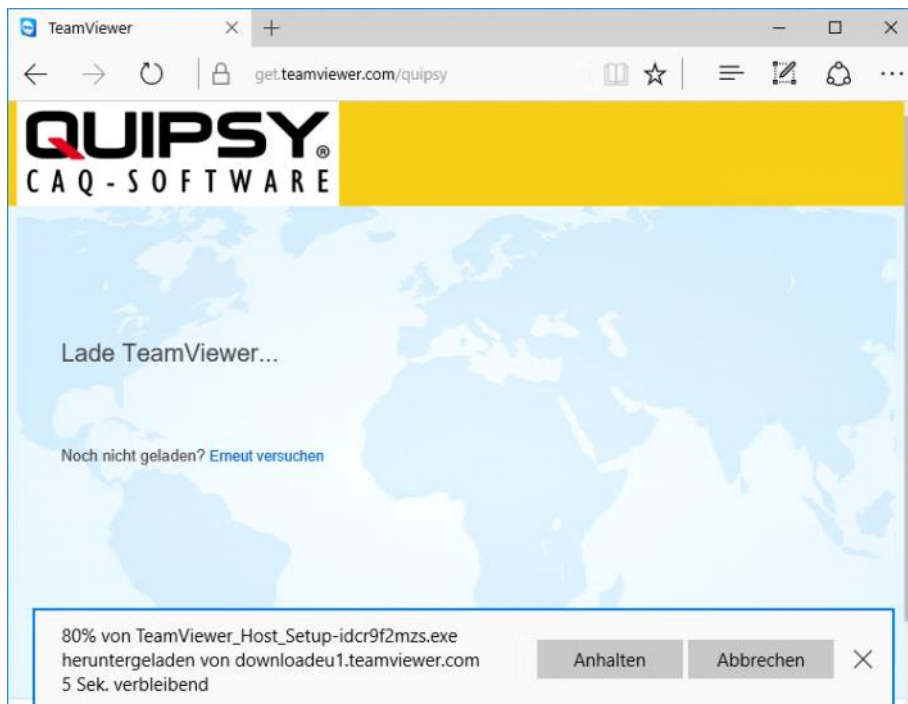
TeamViewer

get.teamviewer.com/quipsy

QUIPSY®
CAQ-SOFTWARE

Lade TeamViewer...

Noch nicht geladen? Erneut versuchen

80% von TeamViewer_Host_Setup-idcr9f2mzs.exe heruntergeladen von downloadeu1.teamviewer.com
5 Sek. verbleibend

Anhalten

Abbrechen